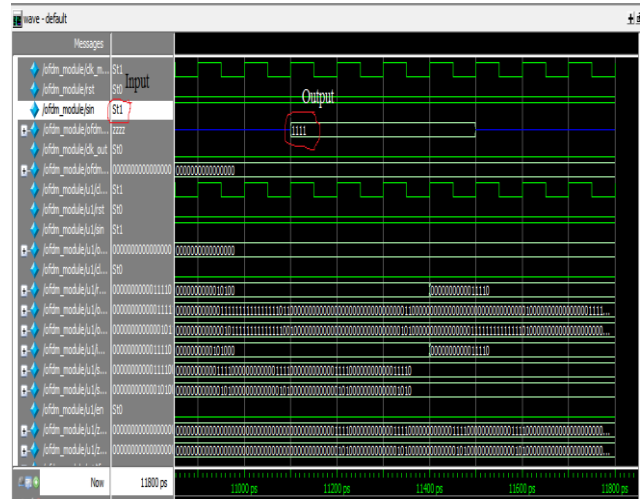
wave - default

Messages

/ofdm_module/clk_m... St1
/ofdm_module/rst St0
/ofdm_module/sin St1
/ofdm_module/ofdm... zzzz
/ofdm_module/clk_out St0
/ofdm_module/ofdm... 0000000000000000
/ofdm_module/u1/cl... St1
/ofdm_module/u1/rst St0
/ofdm_module/u1/sin St1
/ofdm_module/u1/o... 0000000000000000
/ofdm_module/u1/cl... St0
/ofdm_module/u1/r... 0000000000011110
/ofdm_module/u1/o... 0000000000001111
/ofdm_module/u1/o... 0000000000000101
/ofdm_module/u1/... 0000000000011110
/ofdm_module/u1/s... 0000000000011110
/ofdm_module/u1/s... 0000000000000101
/ofdm_module/u1/en St0
/ofdm_module/u1/z... 0000000000000000
/ofdm_module/u1/z... 0000000000000000

Input

Output

1111

0000000000000000

0000000000000000

0000000000010100

0000000000011110

0000000000010100

0000000000011110

Now 11800 ps

11000 ps
11200 ps
11400 ps
11600 ps
11800 ps